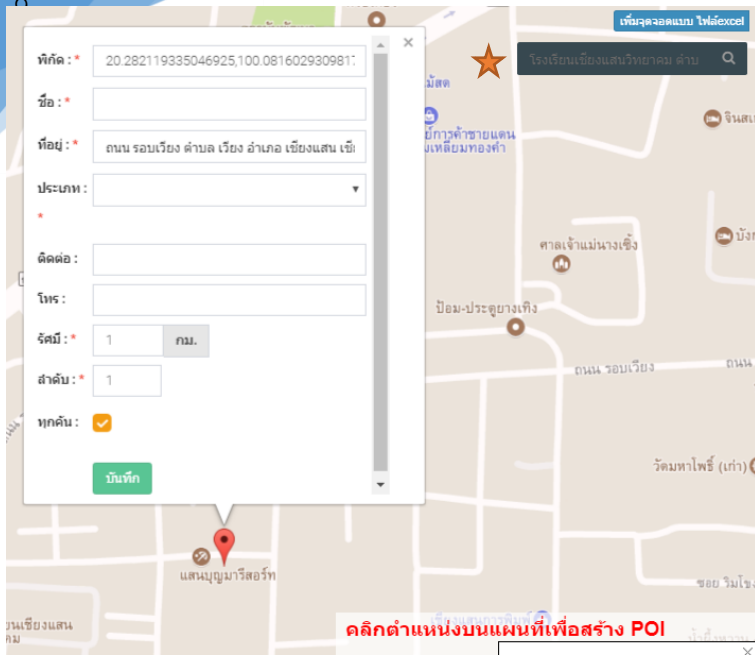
เพิ่มจุดจอดแบบ ไฟล์excel

โรงเรียนเชียงแสนวิทยาคม ตำบ

พิกัด : * 20.282119335046925,100.08160293098117

ชื่อ : *

ที่อยู่ : * ถนน รอบเวียง ตำบล เวียง อำเภอ เชียงแสน เชี

ประเภท : *

ติดต่อ :

โทร :

รัศมี : * 1 กม.

ลำดับ : * 1

ทุกคัน :

บันทึก

มัสด
ย์การค้าชายแดน
เหลี่ยมทองคำ
จินสแ
ศาลเจ้าแม่นางเซิ้ง
บัง
ป้อม-ประตูยางเทิง
ถนน รอบเวียง
ถนน
วัดมหาโพธิ์ (เก่า)
แสนบุญมารีสอร์ท
ซอย วิมโ
นเชียงแสน
คม

คลิกตำแหน่งบนแผนที่เพื่อสร้าง POI